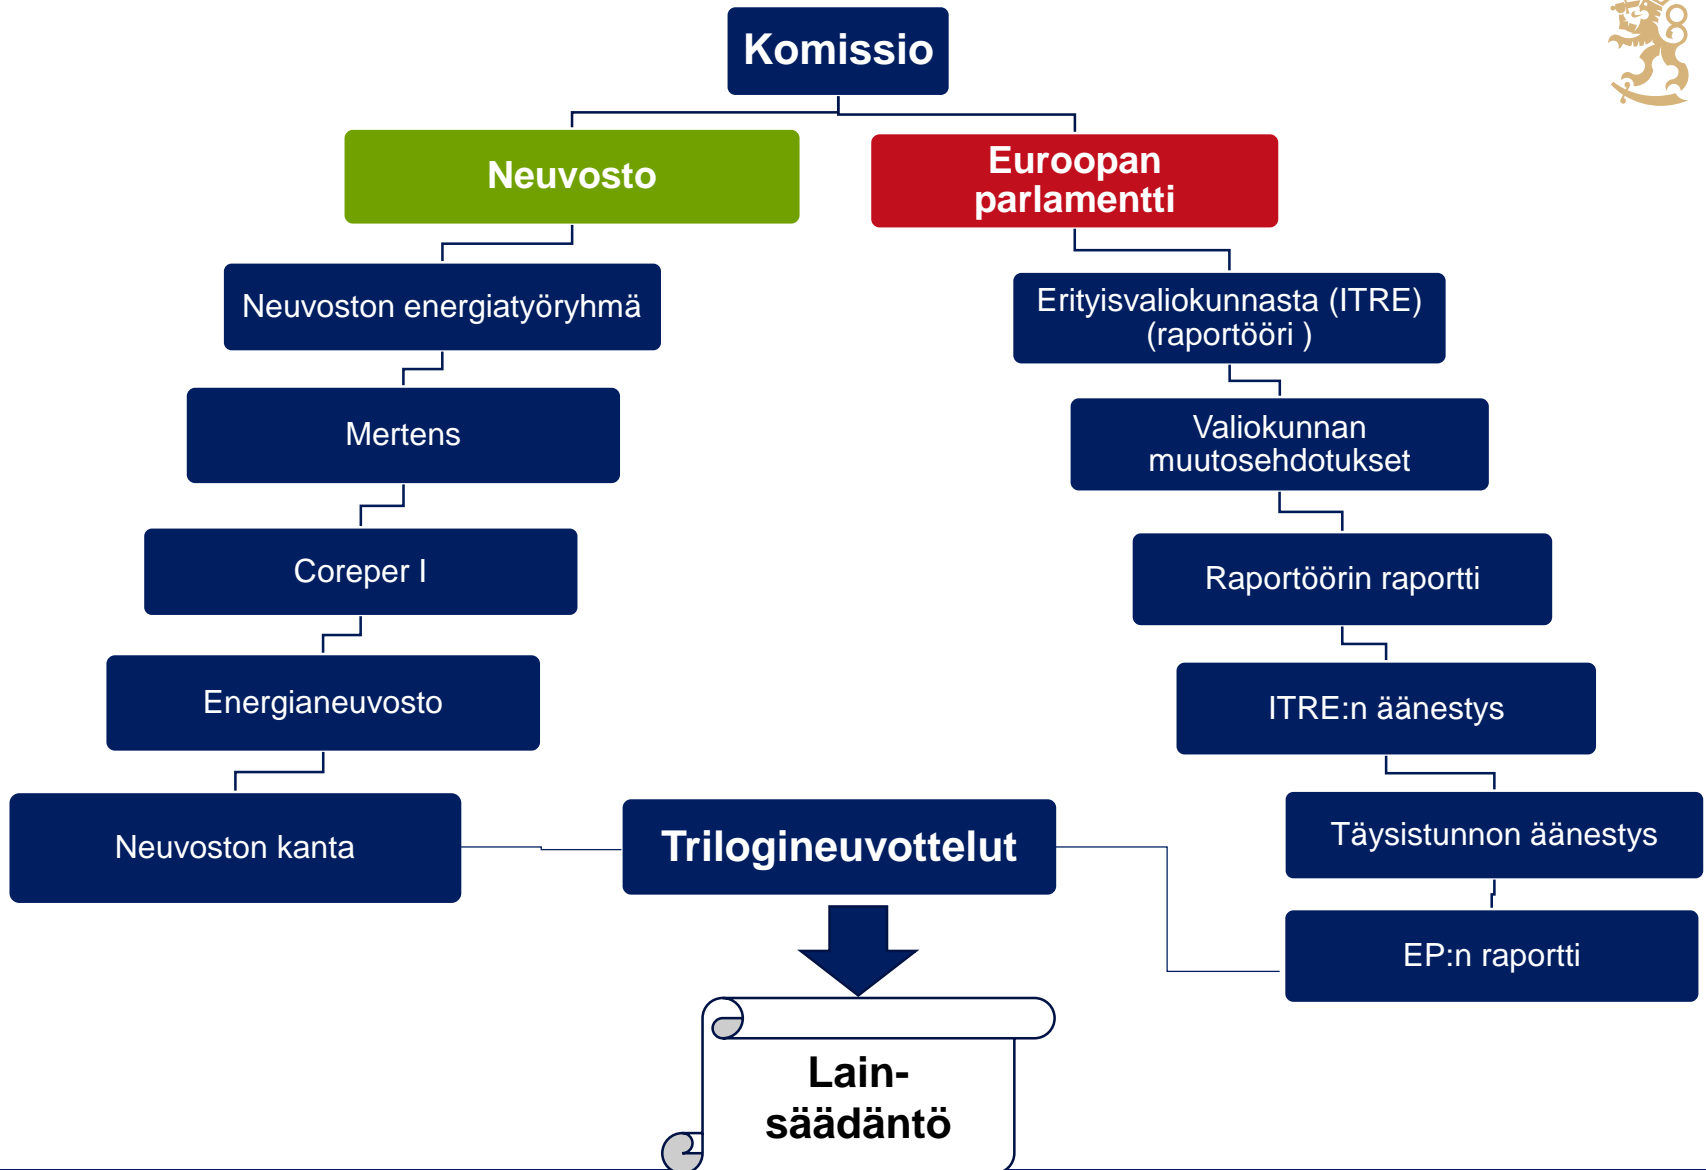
Komissio

Neuvosto

Euroopan parlamentti

Neuvoston energiatyöryhmä

Mertens

Coreper I

Energianeuvosto

Neuvoston kanta

Erityisvaliokunnasta (ITRE) (raportööri )

Valiokunnan muutosehdotukset

Raportöörin raportti

ITRE:n äänestys

Täysistunnon äänestys

EP:n raportti

Trilogineuvottelut

Lainsäädäntö